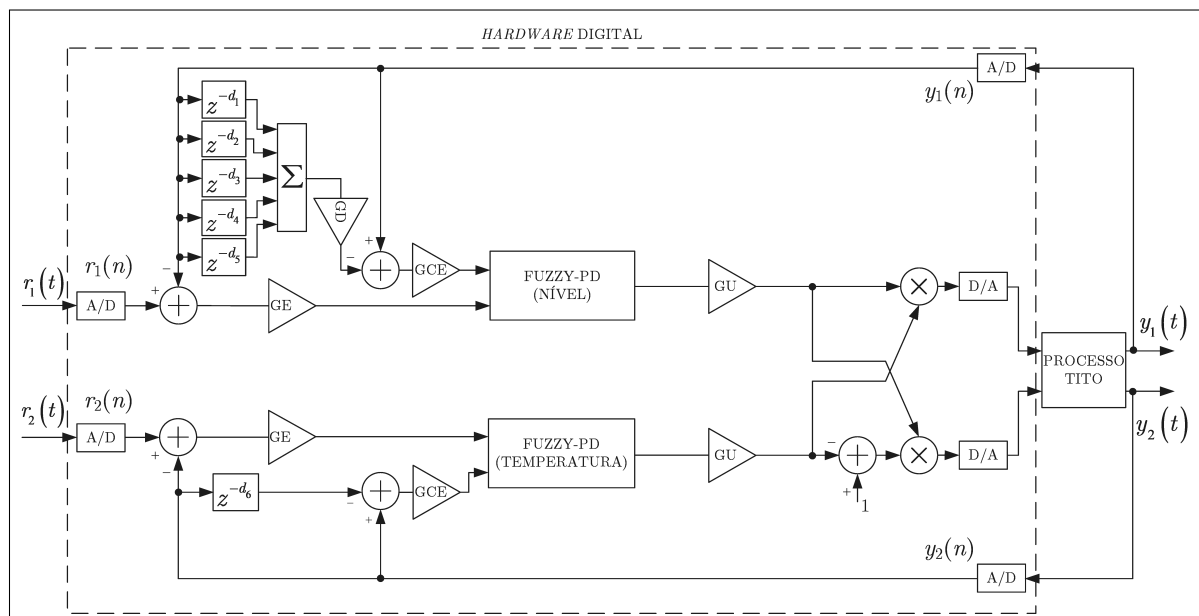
HARDWARE DIGITAL

A/D

$y_1(n)$

$z^{-d_1}$

$z^{-d_2}$

$z^{-d_3}$

$z^{-d_4}$

$z^{-d_5}$

$\Sigma$

GD

+

−

GCE

FUZZY-PD (NÍVEL)

GU

$\times$

D/A

$r_1(t)$

$r_1(n)$

A/D

−

+

GE

$y_1(t)$

PROCESSO TITO

$r_2(t)$

$r_2(n)$

A/D

+

−

GE

FUZZY-PD (TEMPERATURA)

GU

−

$\times$

D/A

$y_2(t)$

$z^{-d_6}$

−

+

GCE

+

1

$y_2(n)$

A/D